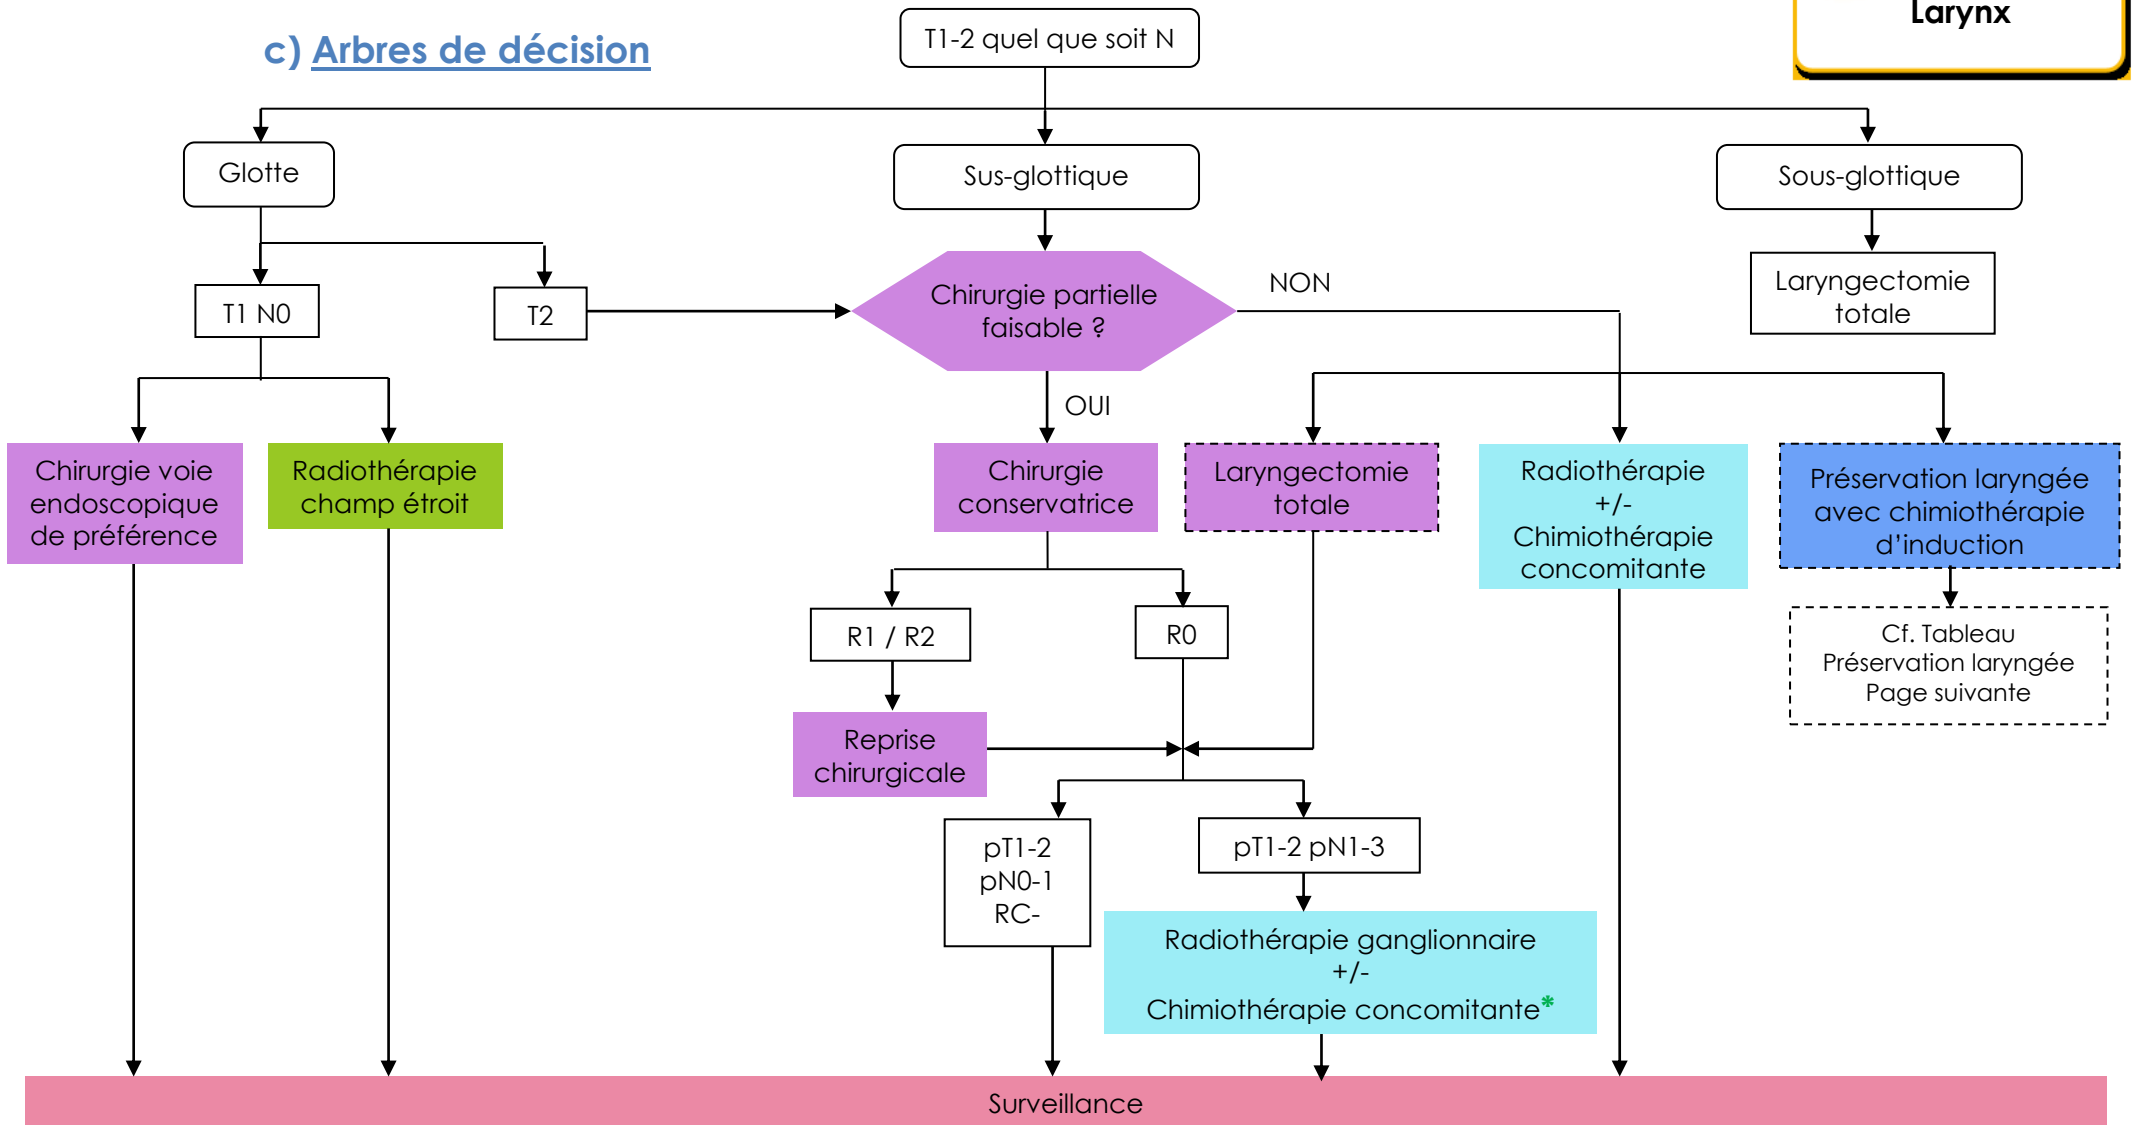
Larynx

c) Arbres de décision

T1-2 quel que soit N

Glotte

Sus-glottique

Sous-glottique

T1 N0

T2

Chirurgie partielle faisable ?

NON

Laryngectomie totale

OUI

Chirurgie voie endoscopique de préférence

Radiothérapie champ étroit

Chirurgie conservatrice

Laryngectomie totale

Radiothérapie +/- Chimiothérapie concomitante

Préservation laryngée avec chimiothérapie d'induction

Cf. Tableau Préservation laryngée Page suivante

R1 / R2

R0

Reprise chirurgicale

pT1-2 pN0-1 RC-

pT1-2 pN1-3

Radiothérapie ganglionnaire +/- Chimiothérapie concomitante*

Surveillance